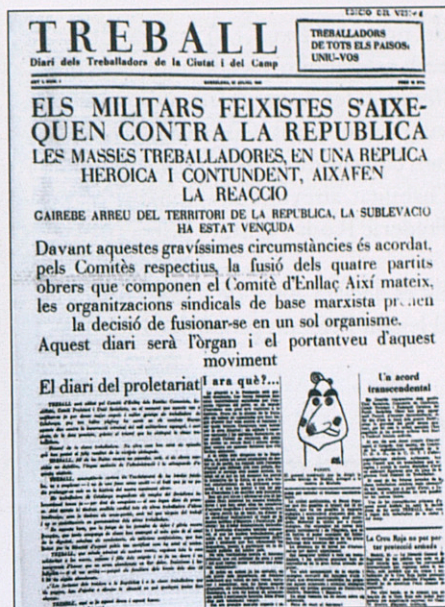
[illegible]

TREBALL

Diari dels Treballadors de la Ciutat i del Camp

TREBALLADORS DE TOTS ELS PAISOS, UNIU-VOS

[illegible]

ELS MILITARS FEIXISTES S'AIXEQUEN CONTRA LA REPUBLICA

LES MASSES TREBALLADORES, EN UNA REPLICA HEROICA I CONTUNDENT, AIXAFEN LA REACCIO

GAIREBE ARREU DEL TERRITORI DE LA REPUBLICA, LA SUBLEVACIO HA ESTAT VENÇUDA

Davant aquestes gravíssimes circumstàncies és acordat, pels Comitès respectius, la fusió dels quatre partits obrers que componen el Comitè d'Enllaç Així mateix, les organitzacions sindicals de base marxista pr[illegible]en la decisió de fusionar-se en un sol organisme.

Aquest diari serà l'òrgan i el portantveu d'aquest moviment

El diari del proletariat

I ara què?...

Un acord transcendental

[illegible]

La Creu Roja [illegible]